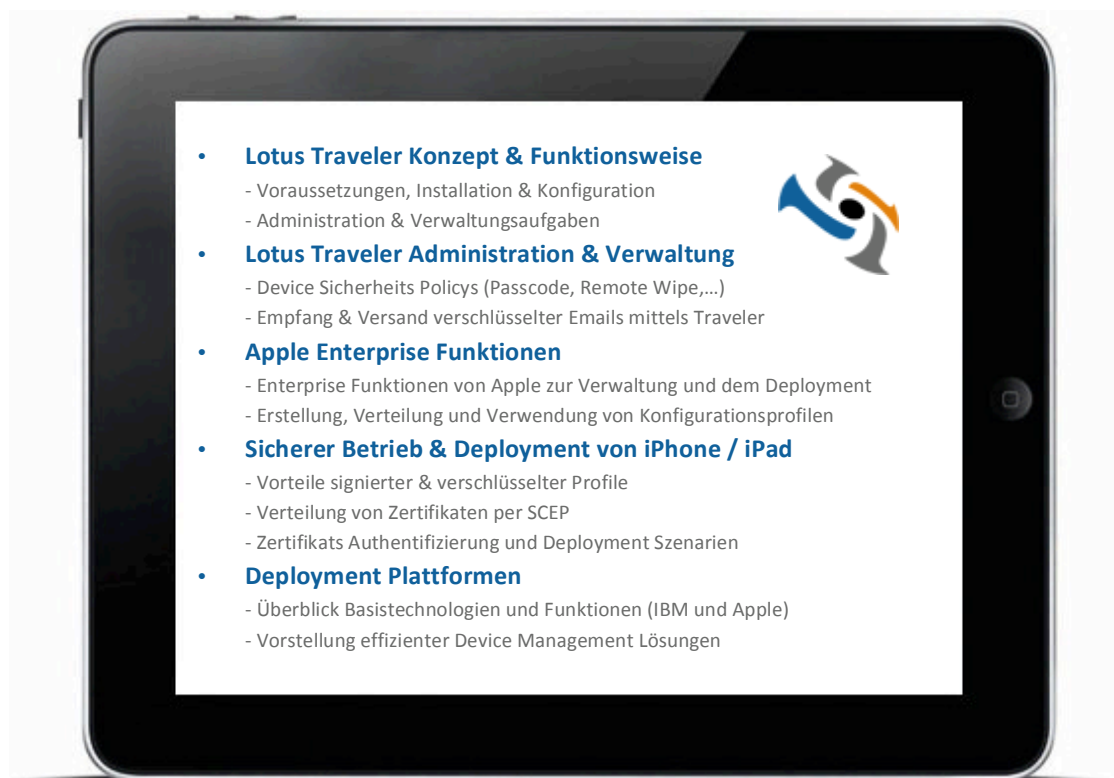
• Lotus Traveler Konzept & Funktionsweise
- Voraussetzungen, Installation & Konfiguration
- Administration & Verwaltungsaufgaben

• Lotus Traveler Administration & Verwaltung
- Device Sicherheits Policys (Passcode, Remote Wipe,…)
- Empfang & Versand verschlüsselter Emails mittels Traveler

• Apple Enterprise Funktionen
- Enterprise Funktionen von Apple zur Verwaltung und dem Deployment
- Erstellung, Verteilung und Verwendung von Konfigurationsprofilen

• Sicherer Betrieb & Deployment von iPhone / iPad
- Vorteile signierter & verschlüsselter Profile
- Verteilung von Zertifikaten per SCEP
- Zertifikats Authentifizierung und Deployment Szenarien

• Deployment Plattformen
- Überblick Basistechnologien und Funktionen (IBM und Apple)
- Vorstellung effizienter Device Management Lösungen